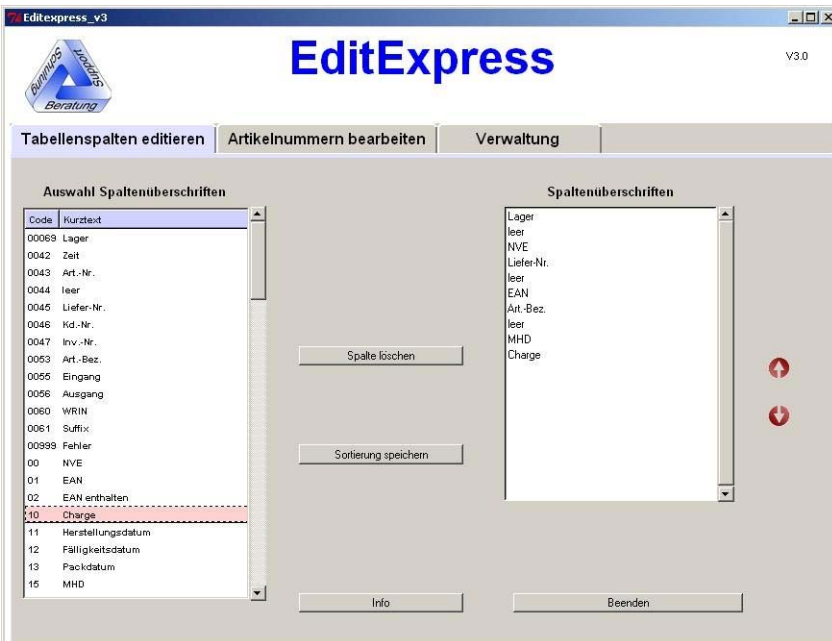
Editexpress_v3

Bunnups Holding Beratung

EditExpress

V3.0

Tabellenspalten editieren | Artikelnummern bearbeiten | Verwaltung

Auswahl Spaltenüberschriften

| Code | Kurztext |
|---|---|
| 00069 | Lager |
| 0042 | Zeit |
| 0043 | Art.-Nr. |
| 0044 | leer |
| 0045 | Liefer-Nr. |
| 0046 | Kd.-Nr. |
| 0047 | Inv.-Nr. |
| 0053 | Art.-Bez. |
| 0055 | Eingang |
| 0056 | Ausgang |
| 0060 | WRIN |
| 0061 | Suffix |
| 00999 | Fehler |
| 00 | NVE |
| 01 | EAN |
| 02 | EAN enthalten |
| 10 | Charge |
| 11 | Herstellungsdatum |
| 12 | Fälligkeitsdatum |
| 13 | Packdatum |
| 15 | MHD |

Spalte löschen

Sortierung speichern

Info

Spaltenüberschriften

Lager
leer
NVE
Liefer-Nr.
leer
EAN
Art.-Bez.
leer
MHD
Charge

Beenden